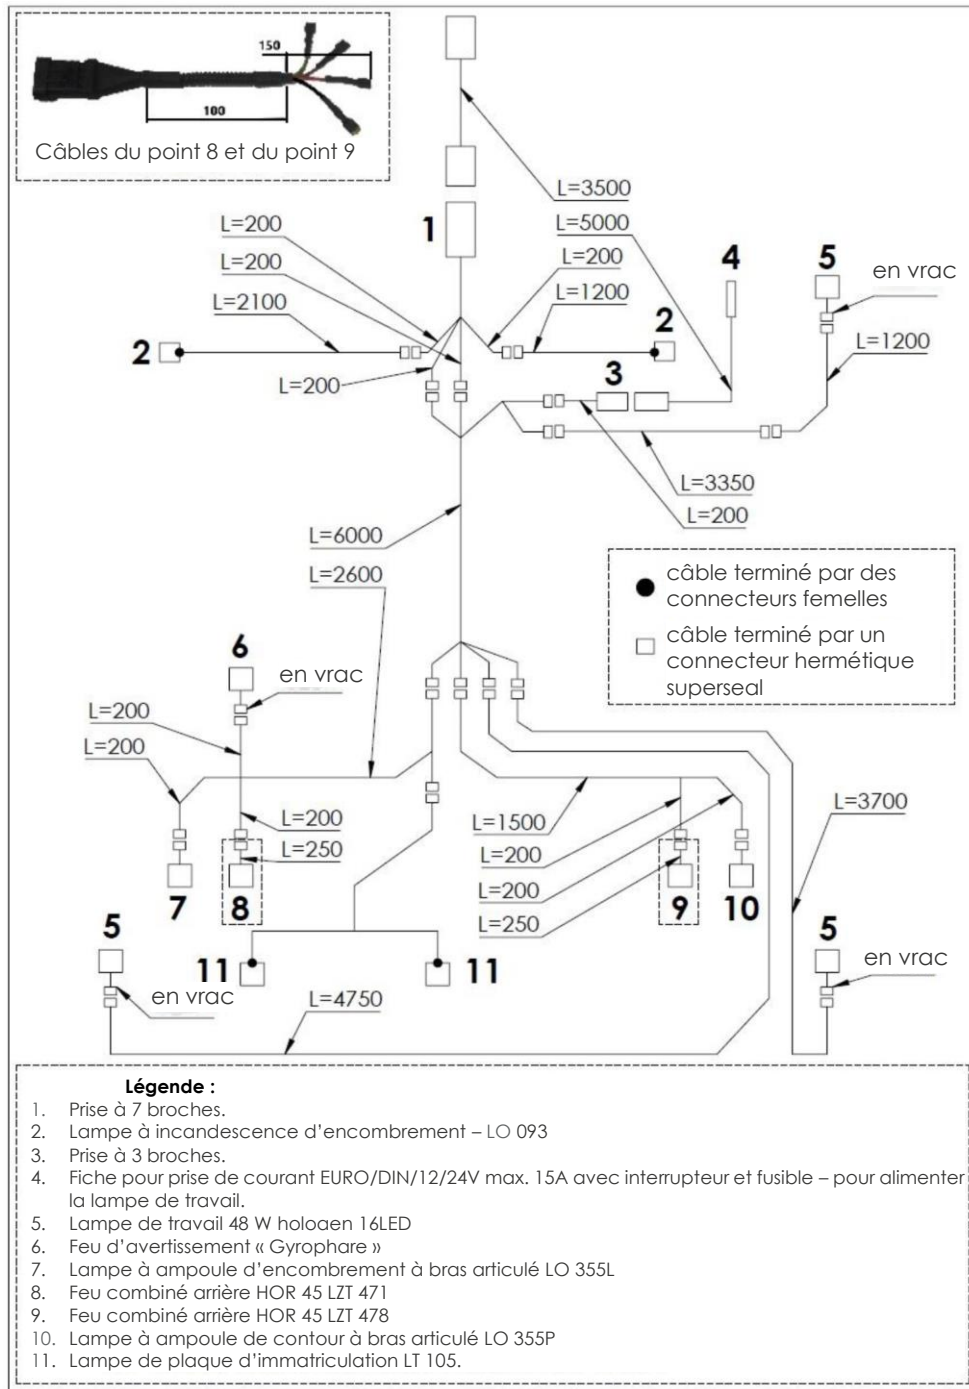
150
100
Câbles du point 8 et du point 9

L=3500
L=5000
1
4
5
en vrac
L=200
L=200
L=200
L=1200
L=2100
2
2
L=1200
L=200
3
L=3350
L=200
L=6000
L=2600
câble terminé par des connecteurs femelles
câble terminé par un connecteur hermétique superseal
6
en vrac
L=200
L=200
L=200
L=250
L=1500
L=200
L=200
L=250
L=3700
7
8
9
10
5
5
en vrac
11
11
en vrac
L=4750

Légende :
1. Prise à 7 broches.
2. Lampe à incandescence d'encombrement – LO 093
3. Prise à 3 broches.
4. Fiche pour prise de courant EURO/DIN/12/24V max. 15A avec interrupteur et fusible – pour alimenter la lampe de travail.
5. Lampe de travail 48 W holoaen 16LED
6. Feu d'avertissement « Gyrophare »
7. Lampe à ampoule d'encombrement à bras articulé LO 355L
8. Feu combiné arrière HOR 45 LZT 471
9. Feu combiné arrière HOR 45 LZT 478
10. Lampe à ampoule de contour à bras articulé LO 355P
11. Lampe de plaque d'immatriculation LT 105.